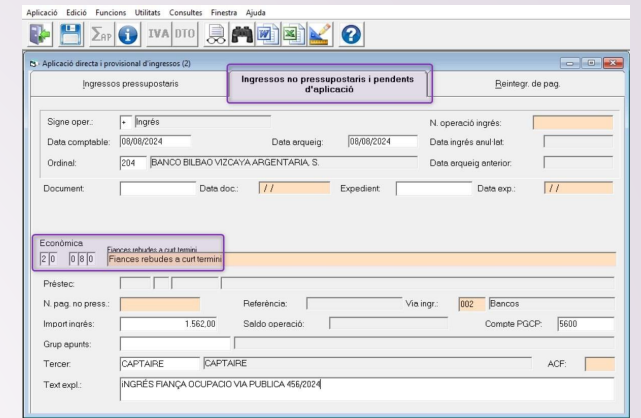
Aplicació Edició Funcions Utilitats Consultes Finestra Ajuda

ΣAP IVA DTO

Aplicació directa i provisional d'ingressos (2)

Ingressos pressupostaris

Ingressos no pressupostaris i pendents d'aplicació

Reintegr. de pag.

Signe oper.: + Ingrés

N. operació ingrés:

Data comptable: 08/08/2024

Data arqueig: 08/08/2024

Data ingrés anul·lat:

Ordinal: 204 BANCO BILBAO VIZCAYA ARGENTARIA, S.

Data arqueig anterior:

Document:

Data doc.: / /

Expedient:

Data exp.: / /

Econòmica

Fiances rebudes a curt termini

2 0 0 8 0 Fiances rebudes a curt termini

Préstec:

N. pag. no press.:

Referència:

Via ingr.: 002 Bancos

Import ingrés: 1.562,00

Saldo operació:

Compte PGCP: 5600

Grup apunts:

Tercer: CAPTAIRE CAPTAIRE

ACF:

Text expl.: INGRÉS FIANÇA OCUPACIO VIA PUBLICA 456/2024